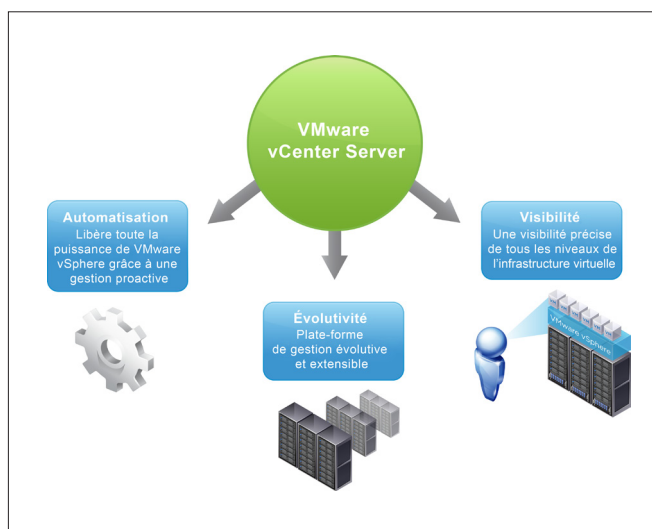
VMware vCenter Server

Automatisation
Libère toute la puissance de VMware vSphere grâce à une gestion proactive

Évolutivité
Plate-forme de gestion évolutive et extensible

Visibilité
Une visibilité précise de tous les niveaux de l'infrastructure virtuelle

VMware vSphere